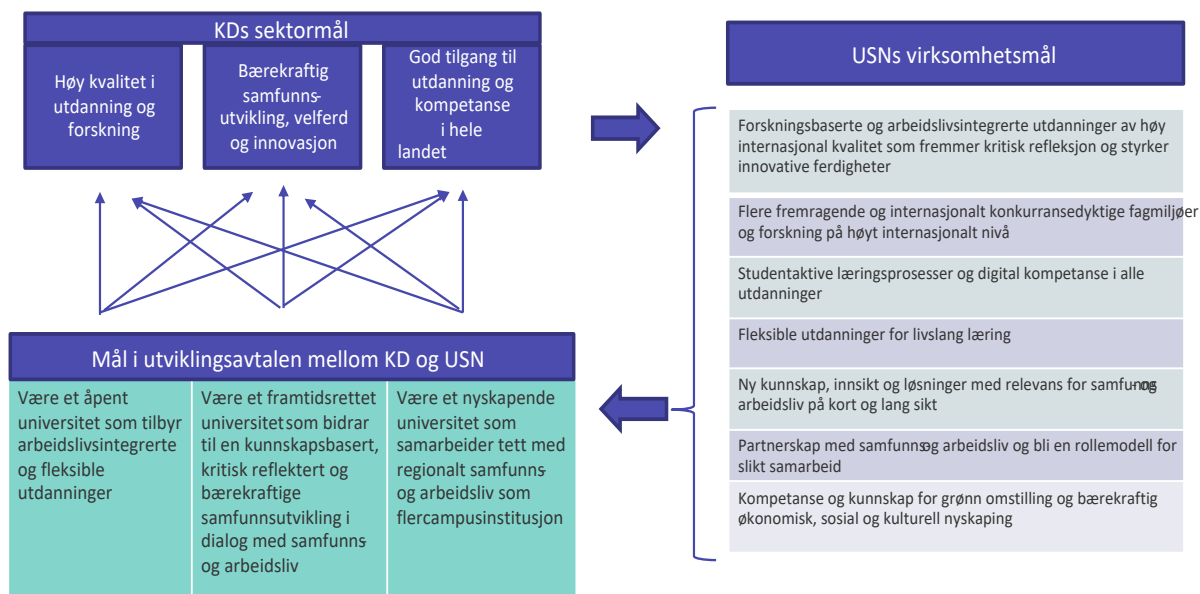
KDs sektormål

Høy kvalitet i utdanning og forskning

Bærekraftig samfunnsutvikling, velferd og innovasjon

God tilgang til utdanning og kompetanse i hele landet

USNs virksomhetsmål

Forskningsbaserte og arbeidslivsintegrerte utdanninger av høy internasjonal kvalitet som fremmer kritisk refleksjon og styrker innovative ferdigheter

Flere fremragende og internasjonalt konkurransedyktige fagmiljøer og forskning på høyt internasjonalt nivå

Studentaktive læringsprosesser og digital kompetanse i alle utdanninger

Fleksible utdanninger for livslang læring

Ny kunnskap, innsikt og løsninger med relevans for samfunns- og arbeidsliv på kort og lang sikt

Partnerskap med samfunns- og arbeidsliv og bli en rollemodell for slikt samarbeid

Kompetanse og kunnskap for grønn omstilling og bærekraftig økonomisk, sosial og kulturell nyskaping

Mål i utviklingsavtalen mellom KD og USN

Være et åpent universitet som tilbyr arbeidslivsintegrerte og fleksible utdanninger

Være et framtidsrettet universitet som bidrar til en kunnskapsbasert, kritisk reflektert og bærekraftige samfunnsutvikling i dialog med samfunns- og arbeidsliv

Være et nyskapende universitet som samarbeider tett med regionalt samfunns- og arbeidsliv som flercampusinstitusjon